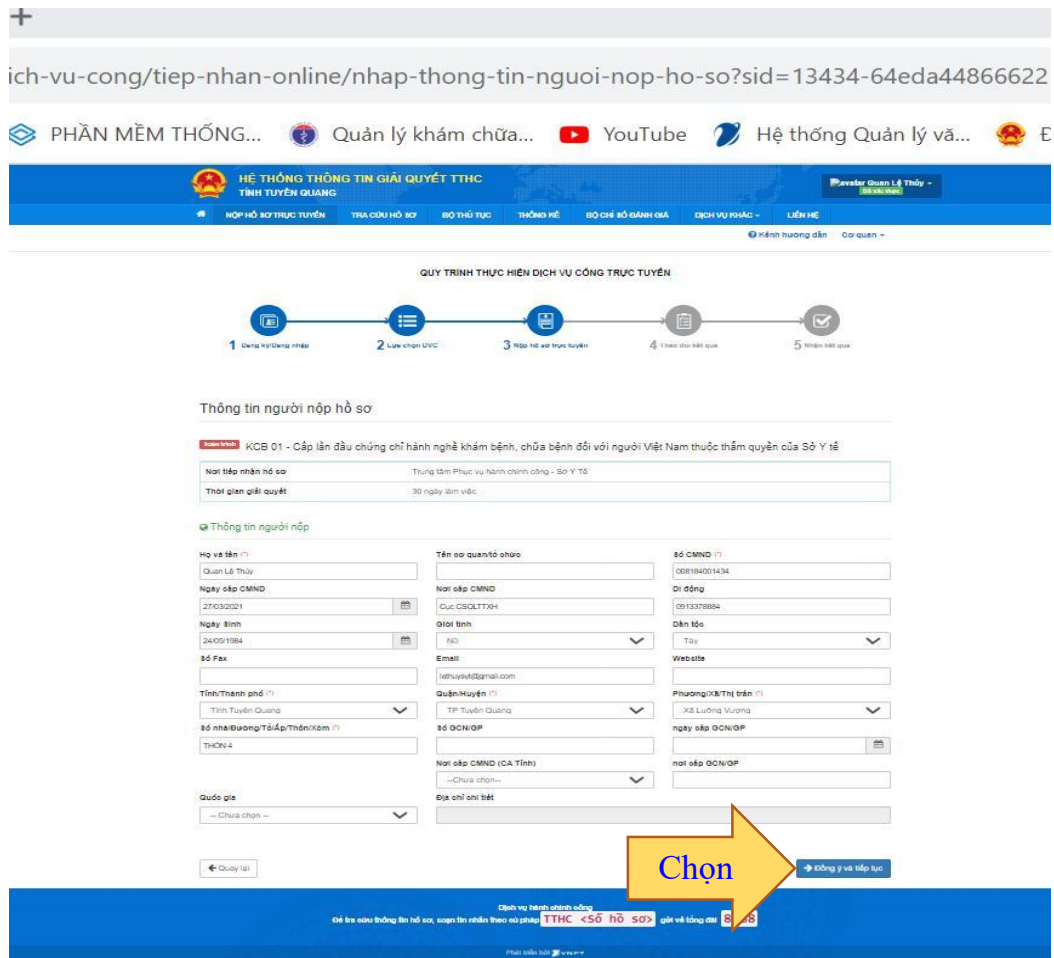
+

ich-vu-cong/tiep-nhan-online/nhap-thong-tin-nguoi-nop-ho-so?sid=13434-64eda44866622

PHẦN MỀM THỐNG... Quản lý khám chữa... YouTube Hệ thống Quản lý vă...

HỆ THỐNG THÔNG TIN GIẢI QUYẾT TTHC
TỈNH TUYÊN QUANG

avatar Quan Lệ Thủy
Đã xác thực

NỘP HỒ SƠ TRỰC TUYẾN | TRA CỨU HỒ SƠ | BỘ THỦ TỤC | THỐNG KÊ | BỘ CHỈ SỐ ĐÁNH GIÁ | DỊCH VỤ KHÁC | LIÊN HỆ

Kênh hướng dẫn | Cơ quan

QUY TRÌNH THỰC HIỆN DỊCH VỤ CÔNG TRỰC TUYẾN

1 Đăng ký/Đăng nhập | 2 Lựa chọn DVC | 3 Nộp hồ sơ trực tuyến | 4 Theo dõi kết quả | 5 Nhận kết quả

Thông tin người nộp hồ sơ

Soạn trình KCB 01 - Cấp lần đầu chứng chỉ hành nghề khám bệnh, chữa bệnh đối với người Việt Nam thuộc thẩm quyền của Sở Y tế

| Nơi tiếp nhận hồ sơ | Trung tâm Phục vụ hành chính công - Sở Y Tế |
|---|---|
| Thời gian giải quyết | 30 ngày làm việc |

Thông tin người nộp

Họ và tên (*)
Quan Lệ Thủy
Tên cơ quan/tổ chức
Số CMND (*)
008184001434
Ngày cấp CMND
27/03/2021
Nơi cấp CMND
Cục CSQLTTXH
Di động
0913378884
Ngày Sinh
24/05/1984
Giới tính
Nữ
Dân tộc
Tày
Số Fax
Email
lethuyeyt@gmail.com
Website
Tỉnh/Thành phố (*)
Tỉnh Tuyên Quang
Quận/Huyện (*)
TP Tuyên Quang
Phường/Xã/Thị trấn (*)
Xã Lưỡng Vượng
Số nhà/Đường/Tổ/Ấp/Thôn/Xóm (*)
THÔN 4
Số GCN/GP
ngày cấp GCN/GP
Nơi cấp CMND (CA Tỉnh)
--Chưa chọn--
nơi cấp GCN/GP
Quốc gia
-- Chưa chọn --
Địa chỉ chi tiết

Quay lại

Chọn

Đồng ý và tiếp tục

Dịch vụ hành chính công
Để tra cứu thông tin hồ sơ, soạn tin nhắn theo cú pháp TTHC <Số hồ sơ> gửi về tổng đài 8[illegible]8

Phát triển bởi VNPT